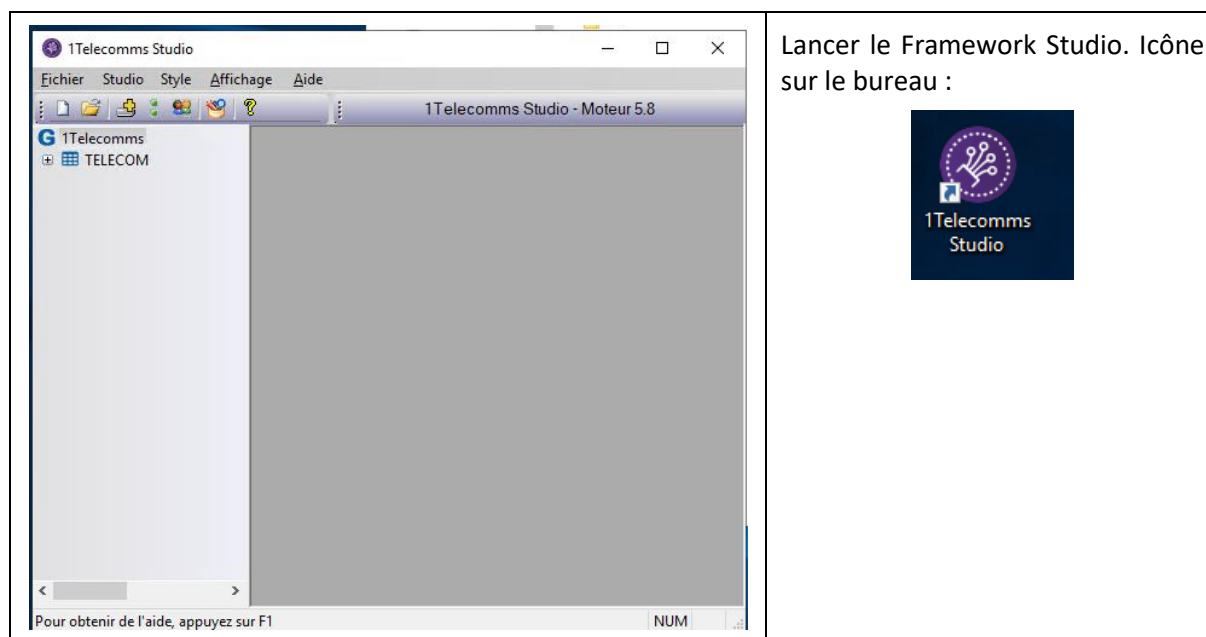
1Telecomms Studio

Fichier Studio Style Affichage Aide

1Telecomms Studio - Moteur 5.8

G 1Telecomms
TELECOM

Pour obtenir de l'aide, appuyez sur F1

NUM

Lancer le Framework Studio. Icône sur le bureau :

1Telecomms Studio